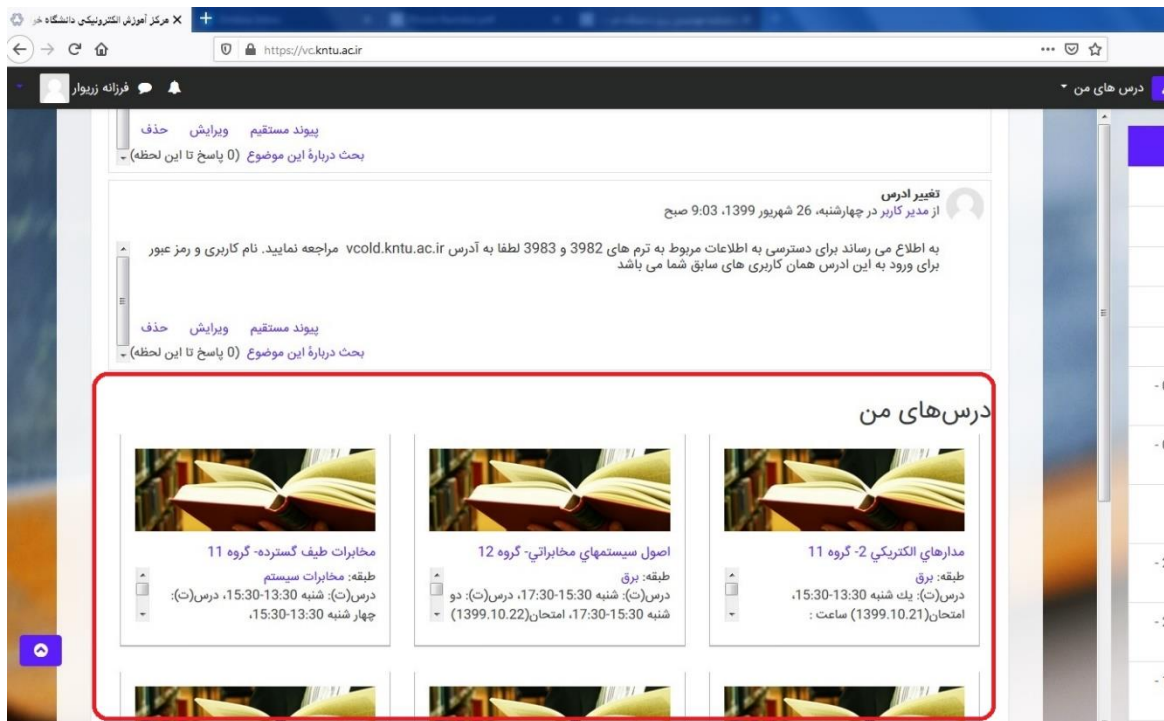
مرکز آموزش الکترونیکی دانشگاه خو ×

https://vc.kntu.ac.ir

فرزانه زیبوار

درس های من

پیوند مستقیم ویرایش حذف
بحث دربارهٔ این موضوع (0 پاسخ تا این لحظه)

تغییر ادرس
از مدیر کاربر در چهارشنبه، 26 شهریور 1399، 9:03 صبح

به اطلاع می رساند برای دسترسی به اطلاعات مربوط به ترم های 3982 و 3983 لطفا به آدرس vcold.kntu.ac.ir مراجعه نمایید. نام کاربری و رمز عبور برای ورود به این ادرس همان کاربری های سابق شما می باشد

پیوند مستقیم ویرایش حذف
بحث دربارهٔ این موضوع (0 پاسخ تا این لحظه)

درس‌های من

مدارهاي الكتريكي 2- گروه 11
طبقه: برق
درس(ت): یك شنبه 13:30-15:30، امتحان(1399.10.21) ساعت :

اصول سيستمهاي مخابراتي- گروه 12
طبقه: برق
درس(ت): شنبه 15:30-17:30، درس(ت): دو شنبه 15:30-17:30، امتحان(1399.10.22)

مخابرات طيف گسترده- گروه 11
طبقه: مخابرات سیستم
درس(ت): شنبه 13:30-15:30، درس(ت): چهار شنبه 13:30-15:30،